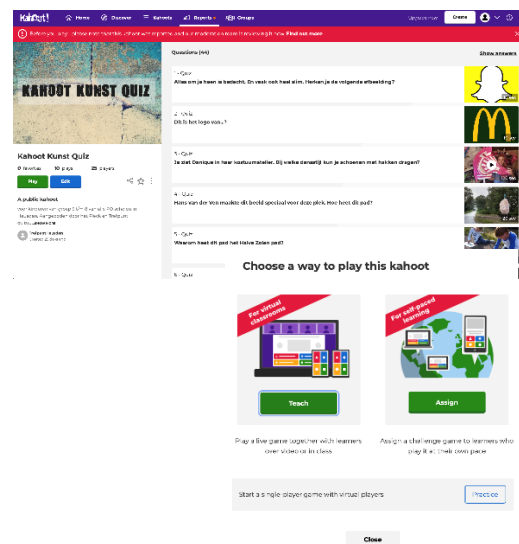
Kahoot! Home Discover Kahoots Reports Groups Upgrade now Create

Before you play, please meet the tablets... Find out more

KAHOOT KUNST QUIZ

Kahoot Kunst Quiz

0 favorites 10 plays 28 players

Play Edit

A public kahoot

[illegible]

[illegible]

Questions (44) Show answers

1 - Quiz
Alles om je heen is bedacht. En vaak ook heel slim. Herken je de volgende afbeelding?

2 - Quiz
Dit is het logo van..?

3 - Quiz
Ze zet Danique in haar kostuumatelier. Bij welke denkstijl kun je schoenen met hakken dragen?

4 - Quiz
Hans van der Ven maakte dit beeld speciaal voor deze plek. Hoe heet dit pad?

5 - Quiz
Waarom heet dit pad het Halve Zolen pad?

5 - Quiz

Choose a way to play this kahoot

For virtual classrooms

Teach

Play a live game together with learners over video or in class

For self-paced learning

Assign

Assign a challenge game to learners who play it at their own pace

Start a single-player game with virtual players

Practice

Close